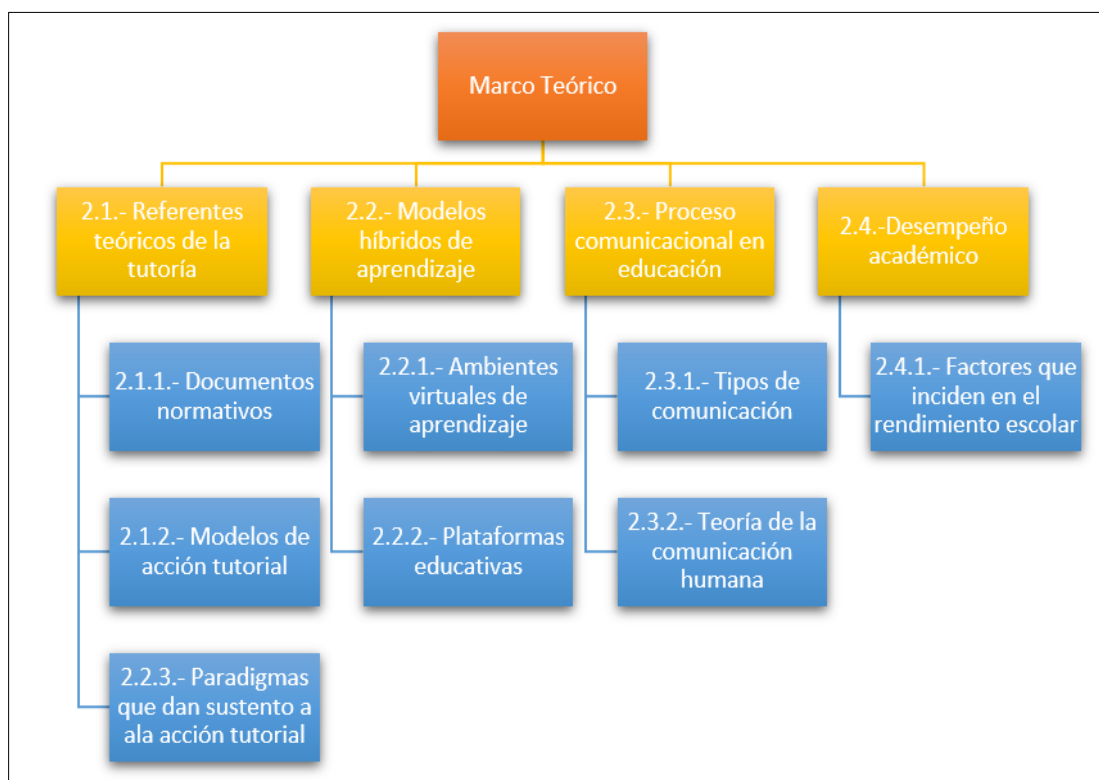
Marco Teórico

2.1.- Referentes teóricos de la tutoría

2.1.1.- Documentos normativos

2.1.2.- Modelos de acción tutorial

2.2.3.- Paradigmas que dan sustento a ala acción tutorial

2.2.- Modelos híbridos de aprendizaje

2.2.1.- Ambientes virtuales de aprendizaje

2.2.2.- Plataformas educativas

2.3.- Proceso comunicacional en educación

2.3.1.- Tipos de comunicación

2.3.2.- Teoría de la comunicación humana

2.4.-Desempeño académico

2.4.1.- Factores que inciden en el rendimiento escolar